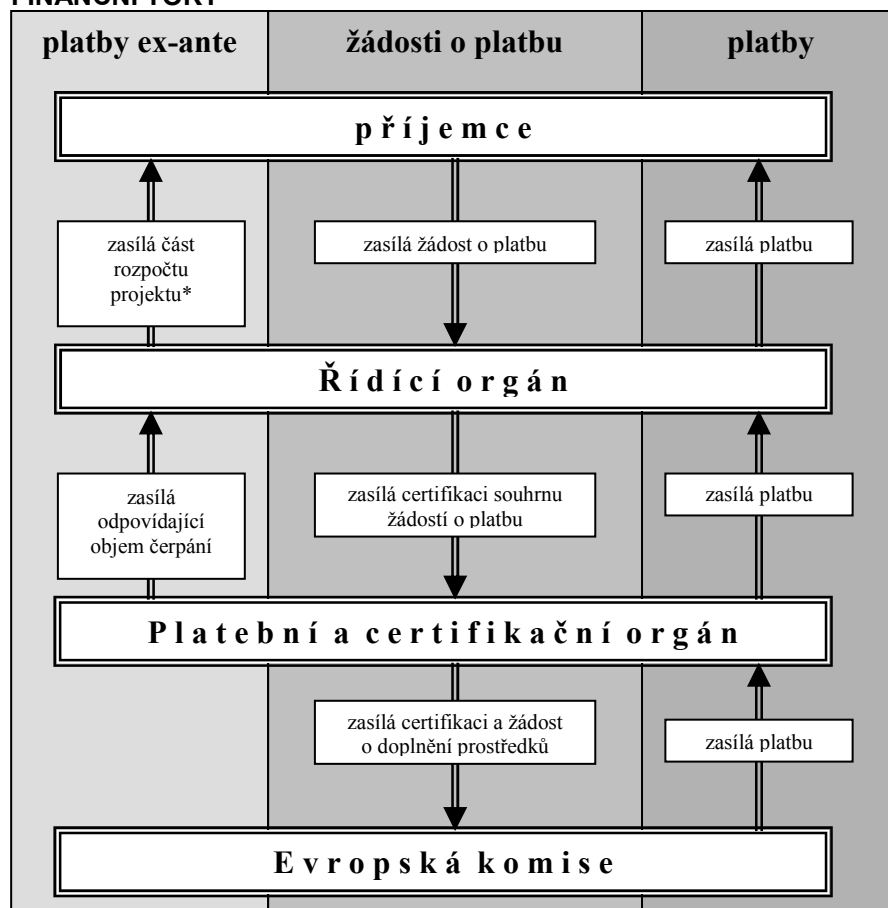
FINANČNÍ TOKY

platby ex-ante | žádosti o platbu | platby

příjemce

zasílá část rozpočtu projektu*

zasílá žádost o platbu

zasílá platbu

Řídící orgán

zasílá odpovídající objem čerpání

zasílá certifikaci souhrnu žádostí o platbu

zasílá platbu

Platební a certifikační orgán

zasílá certifikaci a žádost o doplnění prostředků

zasílá platbu

Evropská komise